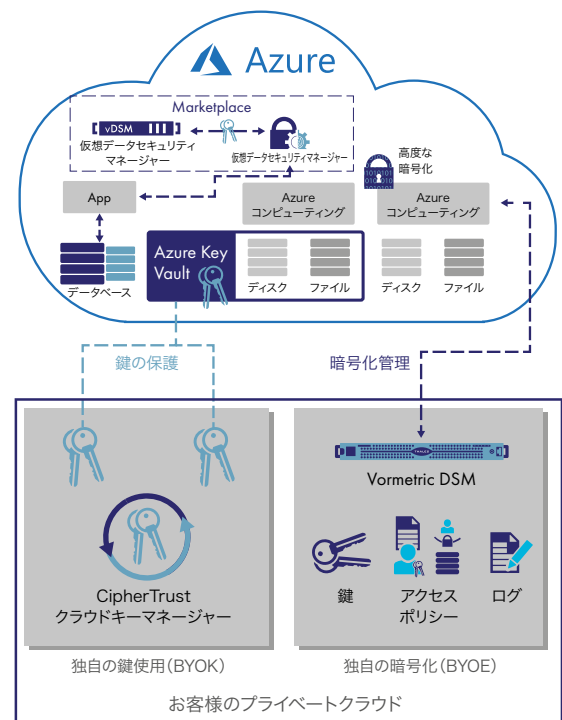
Azure

Marketplace

vDSM

仮想データセキュリティマネージャー

仮想データセキュリティマネージャー

高度な暗号化

App

Azure コンピューティング

Azure コンピューティング

データベース

Azure Key Vault

ディスク

ファイル

ディスク

ファイル

鍵の保護

暗号化管理

Vormetric DSM

CipherTrust クラウドキーマネージャー

鍵

アクセスポリシー

ログ

独自の鍵使用(BYOK)

独自の暗号化(BYOE)

お客様のプライベートクラウド